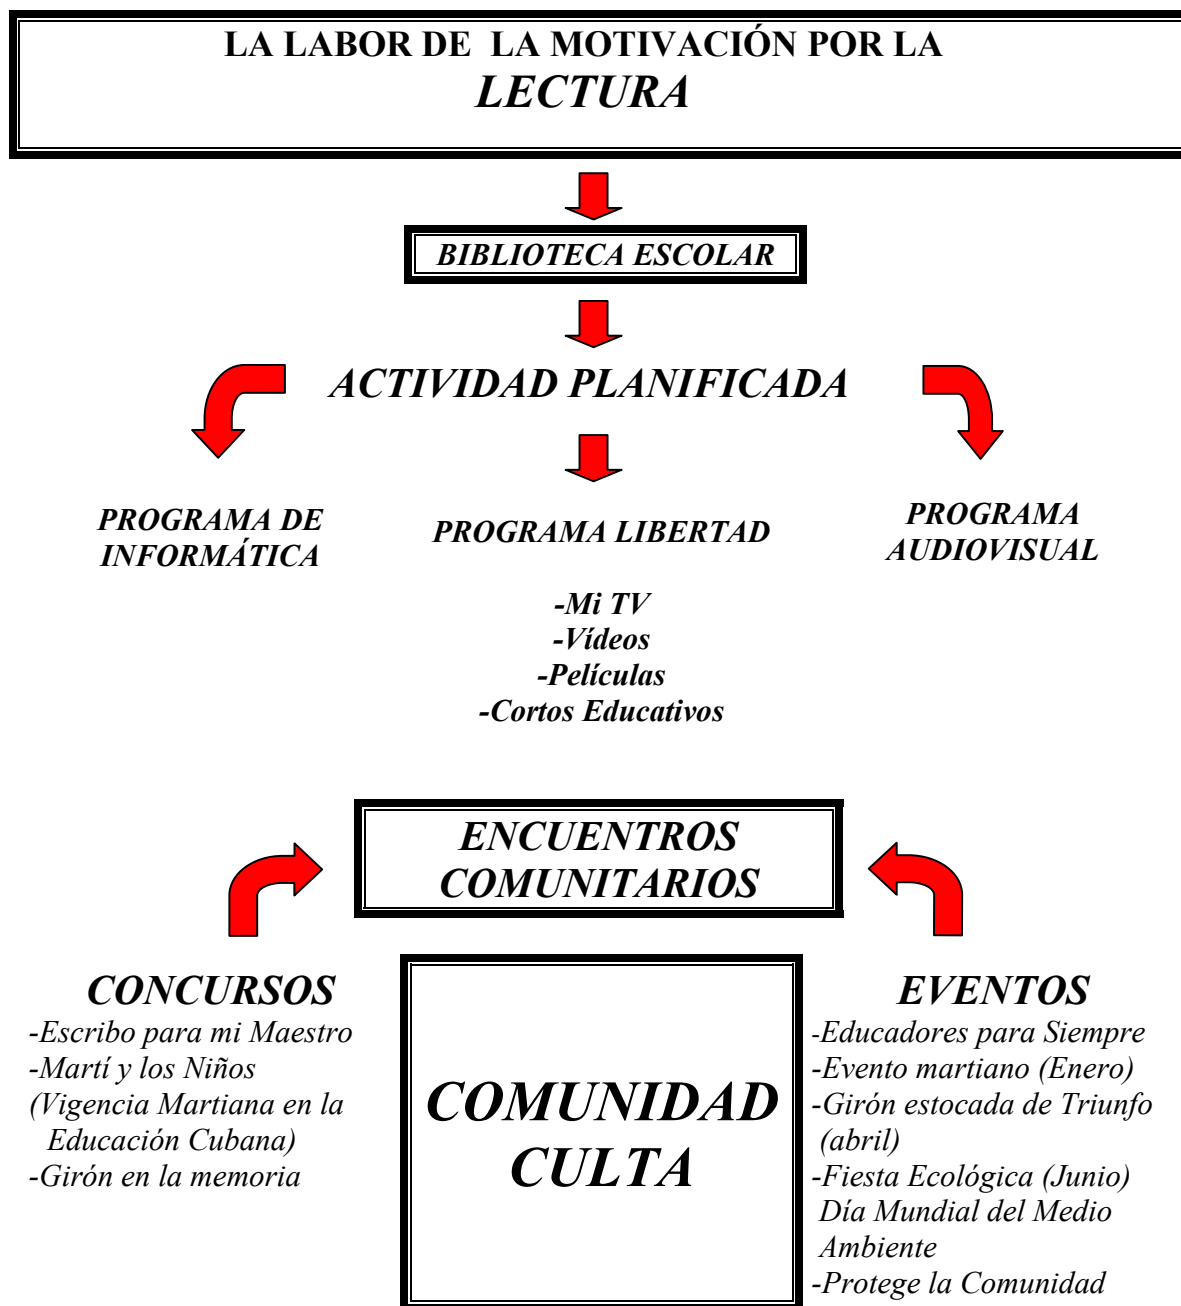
LA LABOR DE LA MOTIVACIÓN POR LA
LECTURA

BIBLIOTECA ESCOLAR

ACTIVIDAD PLANIFICADA

PROGRAMA DE INFORMÁTICA

PROGRAMA LIBERTAD

PROGRAMA AUDIOVISUAL

-Mi TV
-Vídeos
-Películas
-Cortos Educativos

ENCUENTROS COMUNITARIOS

CONCURSOS
-Escribo para mi Maestro
-Martí y los Niños
(Vigencia Martiana en la Educación Cubana)
-Girón en la memoria

COMUNIDAD CULTA

EVENTOS
-Educadores para Siempre
-Evento martiano (Enero)
-Girón estocada de Triunfo (abril)
-Fiesta Ecológica (Junio)
Día Mundial del Medio Ambiente
-Protege la Comunidad